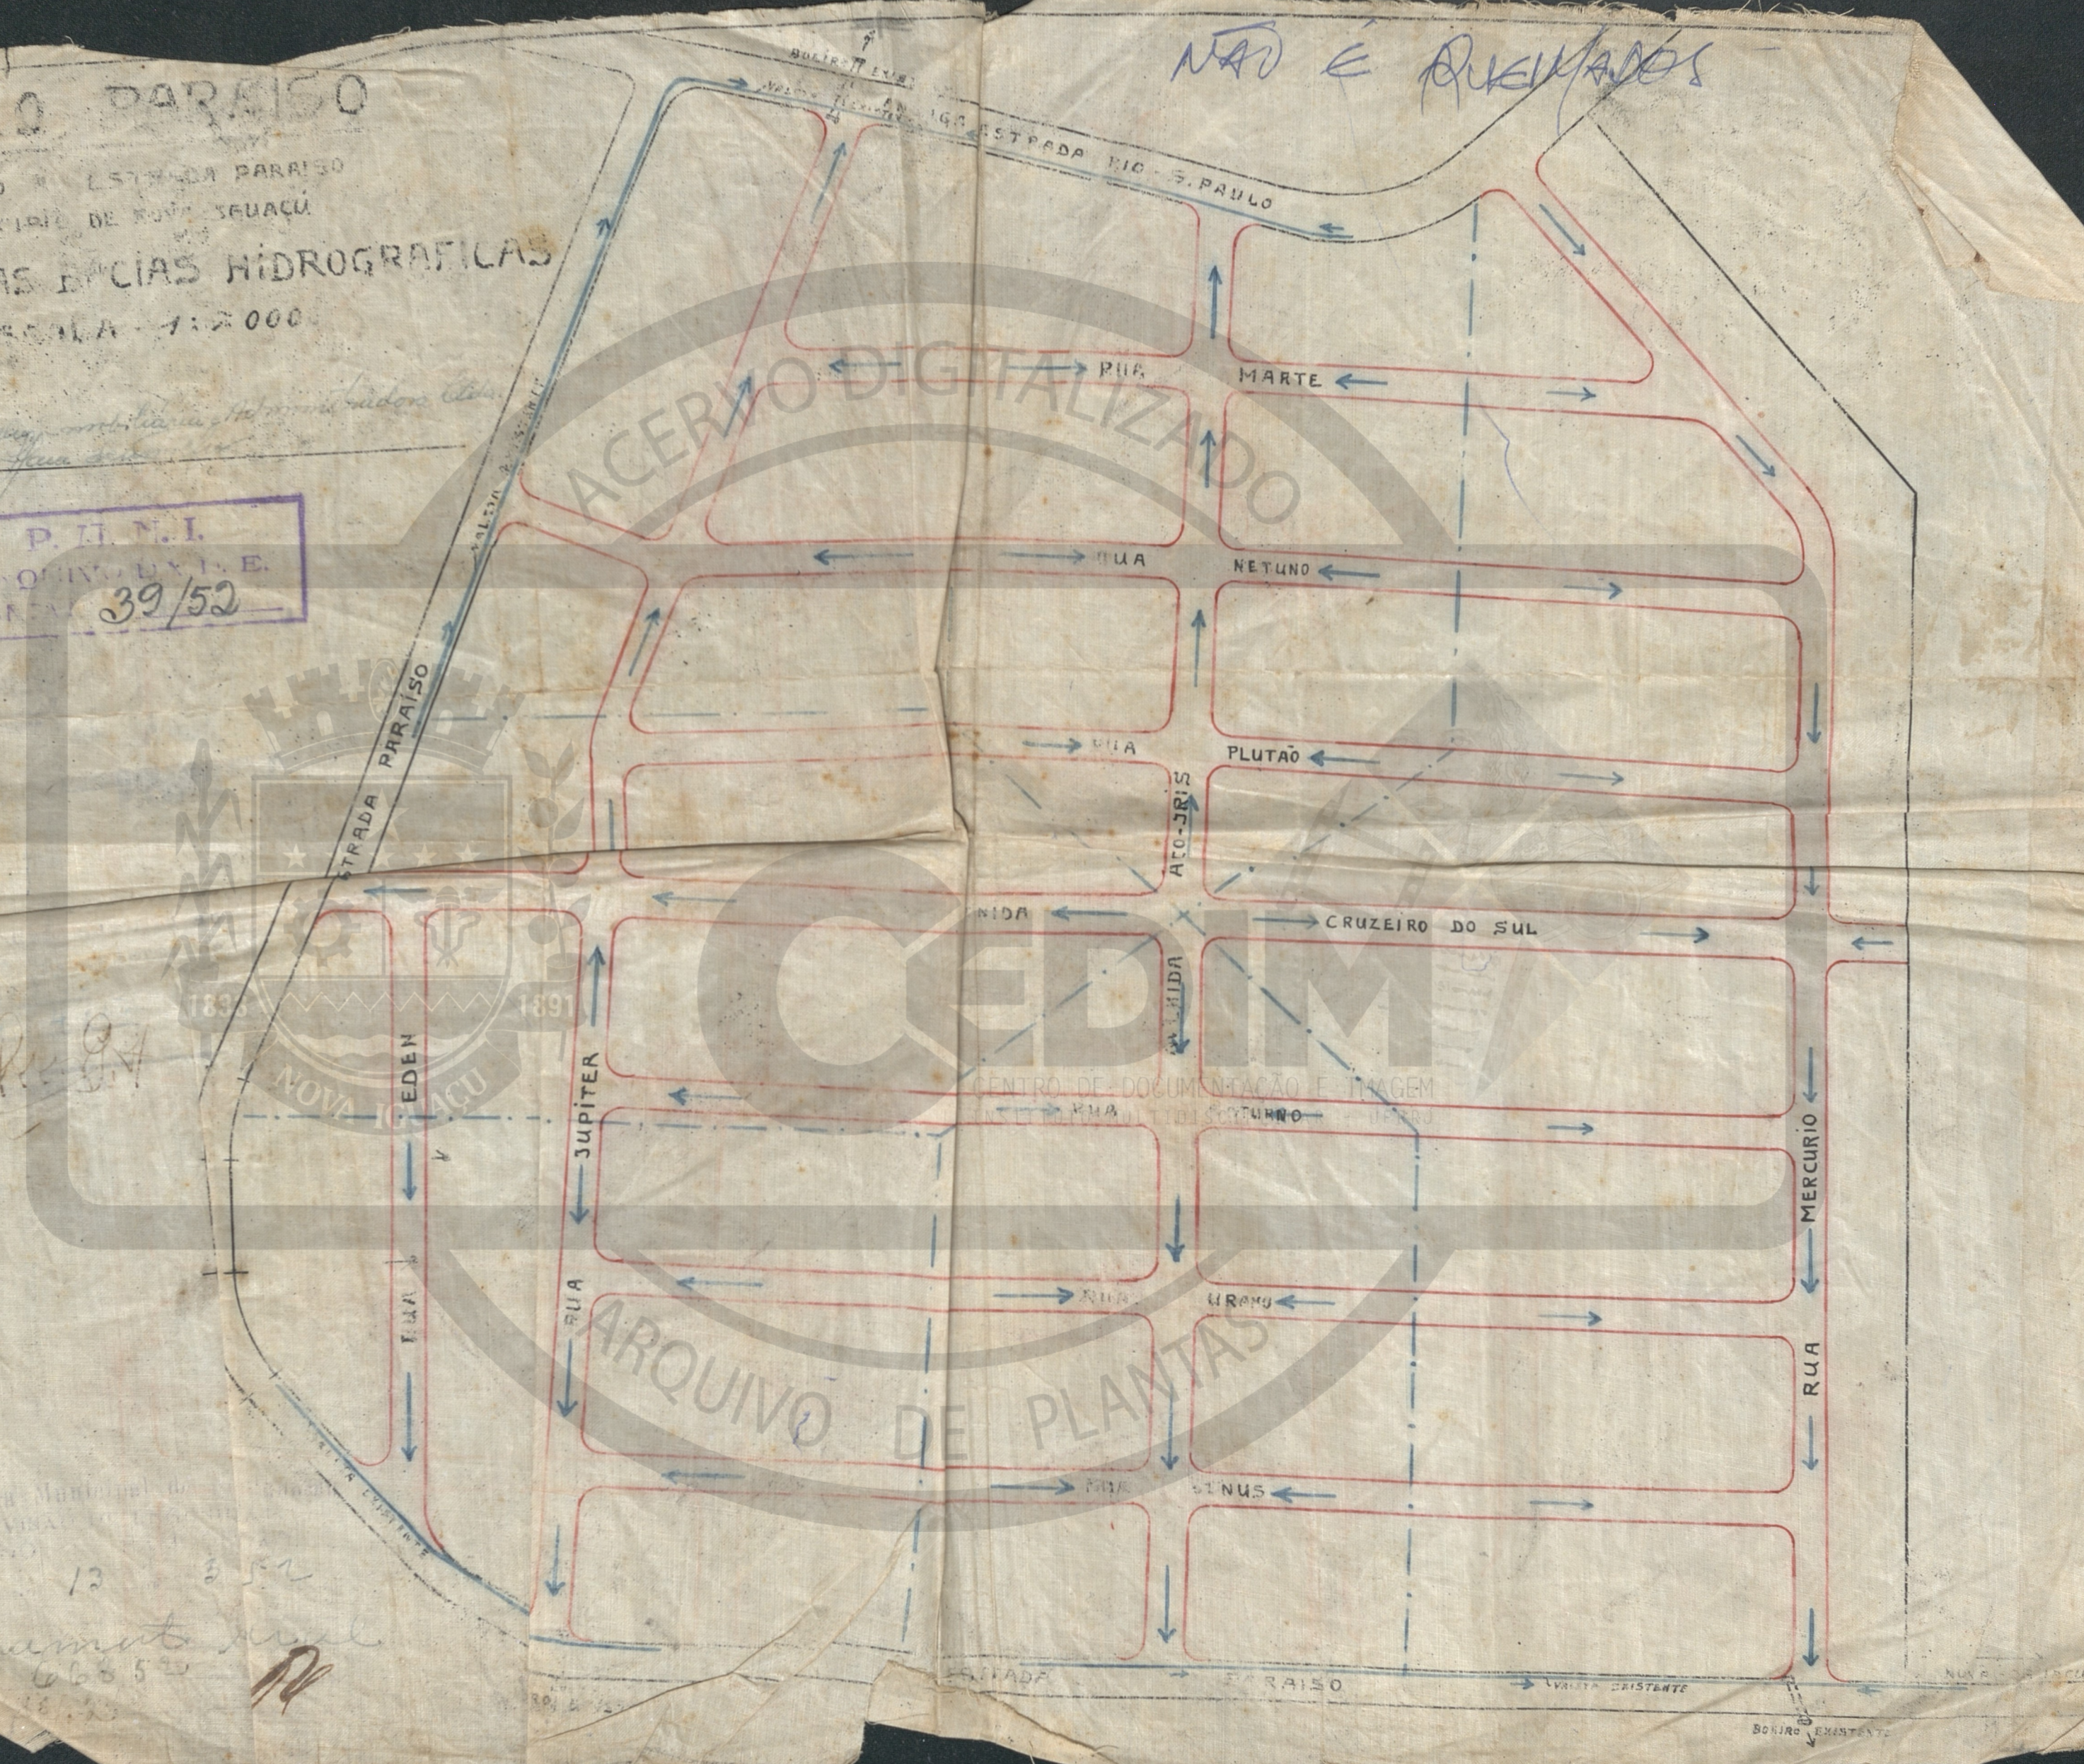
O PARAISO
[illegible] ESTRADA PARAISO
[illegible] DE NOVA IGUAÇU
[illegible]S BACIAS HIDROGRAFICAS
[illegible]SCALA - 1:2000

NÃO É QUEIMADOS

P. U. N. I.
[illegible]
39/52

ACERVO DIGITALIZADO
CEDIM
CENTRO DE DOCUMENTAÇÃO E IMAGEM
ARQUIVO DE PLANTAS
NOVA IGUAÇU
1833 1891

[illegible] ANTIGA ESTRADA RIO - S. PAULO
RUA MARTE
RUA NETUNO
RUA PLUTÃO
AVENIDA CRUZEIRO DO SUL
AVENIDA ARCO-IRIS
RUA SATURNO
RUA URANO
RUA VENUS
RUA MERCURIO
RUA JUPITER
RUA EDEN
ESTRADA PARAISO
ESTRADA PARAISO
VALETA EXISTENTE
BUEIRO EXISTENTE
12 3 52
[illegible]